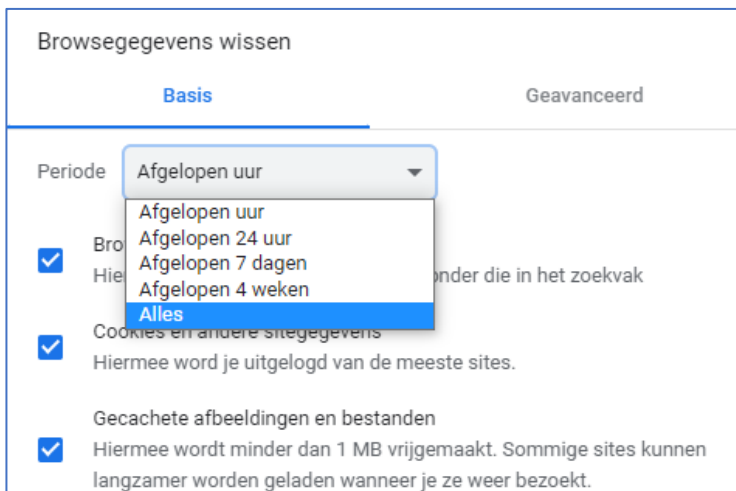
Browsegegevens wissen

Basis

Geavanceerd

Periode

Afgelopen uur

Afgelopen uur
Afgelopen 24 uur
Afgelopen 7 dagen
Afgelopen 4 weken
Alles

Bro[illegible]
Hie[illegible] onder die in het zoekvak

Cookies en andere sitegegevens
Hiermee word je uitgelogd van de meeste sites.

Gecachete afbeeldingen en bestanden
Hiermee wordt minder dan 1 MB vrijgemaakt. Sommige sites kunnen langzamer worden geladen wanneer je ze weer bezoekt.